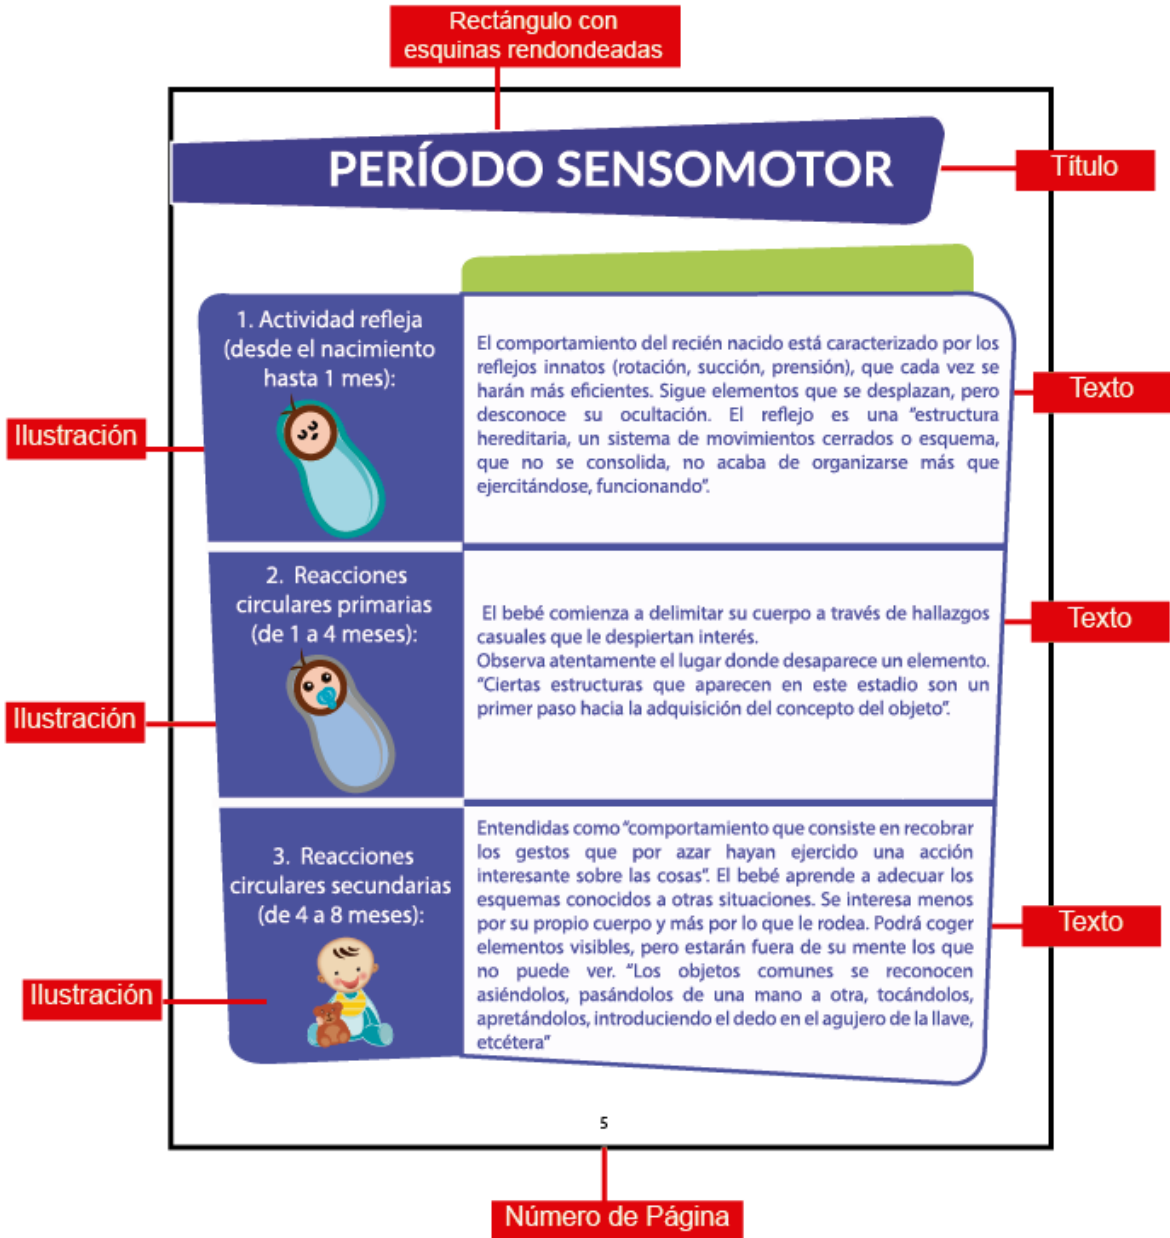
Rectángulo con esquinas rendondeadas

PERÍODO SENSOMOTOR

Título

1. Actividad refleja (desde el nacimiento hasta 1 mes):

Ilustración

El comportamiento del recién nacido está caracterizado por los reflejos innatos (rotación, succión, prensión), que cada vez se harán más eficientes. Sigue elementos que se desplazan, pero desconoce su ocultación. El reflejo es una "estructura hereditaria, un sistema de movimientos cerrados o esquema, que no se consolida, no acaba de organizarse más que ejercitándose, funcionando".

Texto

2. Reacciones circulares primarias (de 1 a 4 meses):

Ilustración

El bebé comienza a delimitar su cuerpo a través de hallazgos casuales que le despiertan interés.
Observa atentamente el lugar donde desaparece un elemento. "Ciertas estructuras que aparecen en este estadio son un primer paso hacia la adquisición del concepto del objeto".

Texto

3. Reacciones circulares secundarias (de 4 a 8 meses):

Ilustración

Entendidas como "comportamiento que consiste en recobrar los gestos que por azar hayan ejercido una acción interesante sobre las cosas". El bebé aprende a adecuar los esquemas conocidos a otras situaciones. Se interesa menos por su propio cuerpo y más por lo que le rodea. Podrá coger elementos visibles, pero estarán fuera de su mente los que no puede ver. "Los objetos comunes se reconocen asiéndolos, pasándolos de una mano a otra, tocándolos, apretándolos, introduciendo el dedo en el agujero de la llave, etcétera"

Texto

5

Número de Página